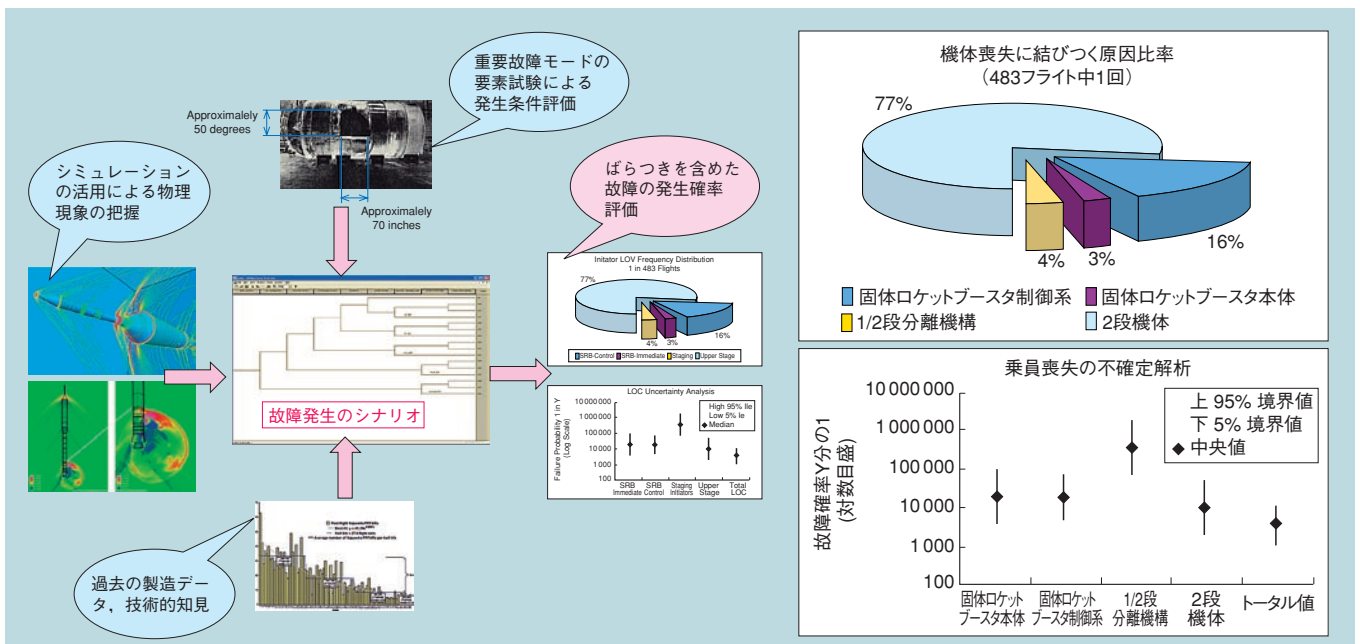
重要故障モードの要素試験による発生条件評価

Approximalely 50 degrees

Approximalely 70 inches

シミュレーションの活用による物理現象の把握

ばらつきを含めた故障の発生確率評価

Initator LOV Frequency Distribution
1 in 483 Flights

77%

4%

3%

16%

SRB-Control SRB-Immediate Staging Upper Stage

故障発生のシナリオ

LOC Uncertainty Analysis

Failure Probability 1 in Y (Log Scale)

10 000 000
1 000 000
100 000
10 000
1 000
100

High 95% lle
Low 5% le
◆ Median

SRB Immediate
SRB Control
Staging Initiators
Upper Stage
Total LOC

過去の製造データ、技術的知見

機体喪失に結びつく原因比率
（483フライト中1回）

77%

16%

4%

3%

固体ロケットブースタ制御系
固体ロケットブースタ本体
1/2段分離機構
2段機体

乗員喪失の不確定解析

故障確率Y分の1
（対数目盛）

10 000 000
1 000 000
100 000
10 000
1 000
100

上 95% 境界値
下 5% 境界値
◆ 中央値

固体ロケット ブースタ本体
固体ロケット ブースタ制御系
1/2段 分離機構
2段 機体
トータル値